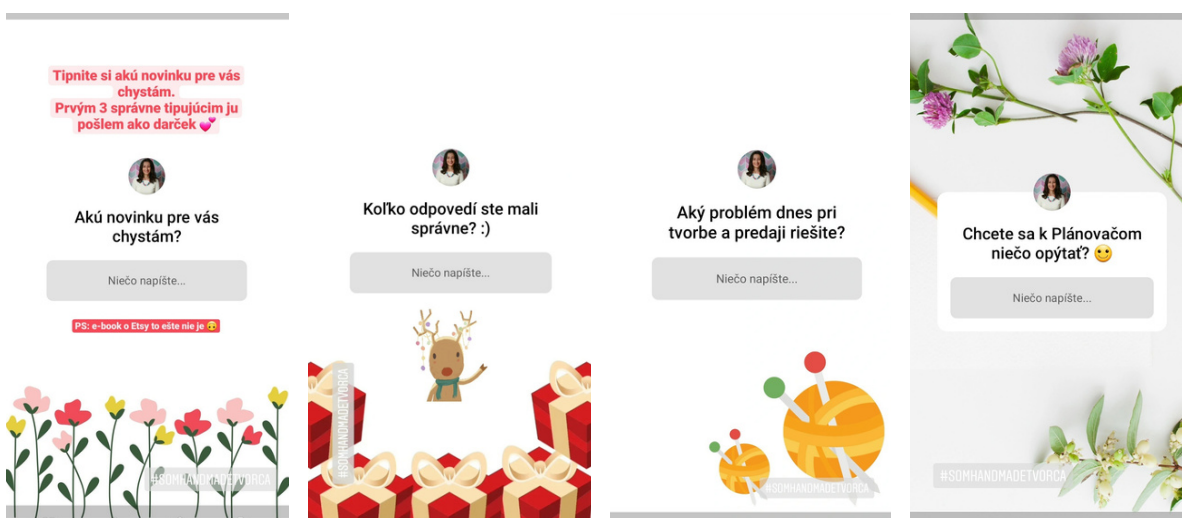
Tipnite si akú novinku pre vás chystám.
Prvým 3 správne tipujúcim ju pošlem ako darček 💕

Akú novinku pre vás chystám?

Niečo napíšte...

PS: e-book o Etsy to ešte nie je 😚

#SOMHANDMADETVORCA

Koľko odpovedí ste mali správne? :)

Niečo napíšte...

#SOMHANDMADETVORCA

Aký problém dnes pri tvorbe a predaji riešite?

Niečo napíšte...

#SOMHANDMADETVORCA

Chcete sa k Plánovačom niečo opýtať? 🙂

Niečo napíšte...

#SOMHANDMADETVORCA